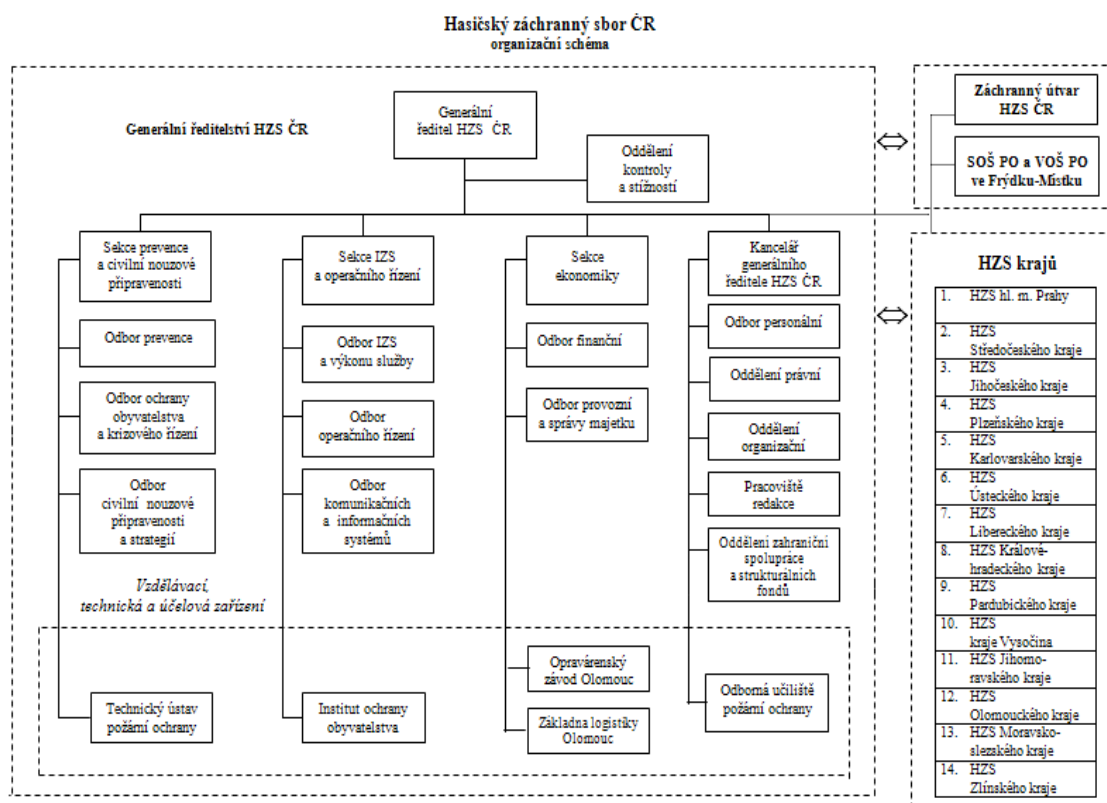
Hasičský záchranný sbor ČR
organizační schéma

Generální ředitelství HZS ČR

Generální ředitel HZS ČR

Oddělení kontroly a stížností

Záchranný útvar HZS ČR

SOŠ PO a VOŠ PO ve Frýdku-Místku

Sekce prevence a civilní nouzové připravenosti

Odbor prevence

Odbor ochrany obyvatelstva a krizového řízení

Odbor civilní nouzové připravenosti a strategií

Sekce IZS a operačního řízení

Odbor IZS a výkonu služby

Odbor operačního řízení

Odbor komunikačních a informačních systémů

Sekce ekonomiky

Odbor finanční

Odbor provozní a správy majetku

Kancelář generálního ředitele HZS ČR

Odbor personální

Oddělení právní

Oddělení organizační

Pracoviště redakce

Oddělení zahraniční spolupráce a strukturálních fondů

Vzdělávací, technická a účelová zařízení

Technický ústav požární ochrany

Institut ochrany obyvatelstva

Opravárenský závod Olomouc

Základna logistiky Olomouc

Odborná učiliště požární ochrany

HZS krajů

| | |
|---|---|
| 1. | HZS hl. m. Prahy |
| 2. | HZS Středočeského kraje |
| 3. | HZS Jihočeského kraje |
| 4. | HZS Plzeňského kraje |
| 5. | HZS Karlovarského kraje |
| 6. | HZS Ústeckého kraje |
| 7. | HZS Libereckého kraje |
| 8. | HZS Králové-hradeckého kraje |
| 9. | HZS Pardubického kraje |
| 10. | HZS kraje Vysočina |
| 11. | HZS Jihomo-ravského kraje |
| 12. | HZS Olomouckého kraje |
| 13. | HZS Moravsko-slezského kraje |
| 14. | HZS Zlínského kraje |